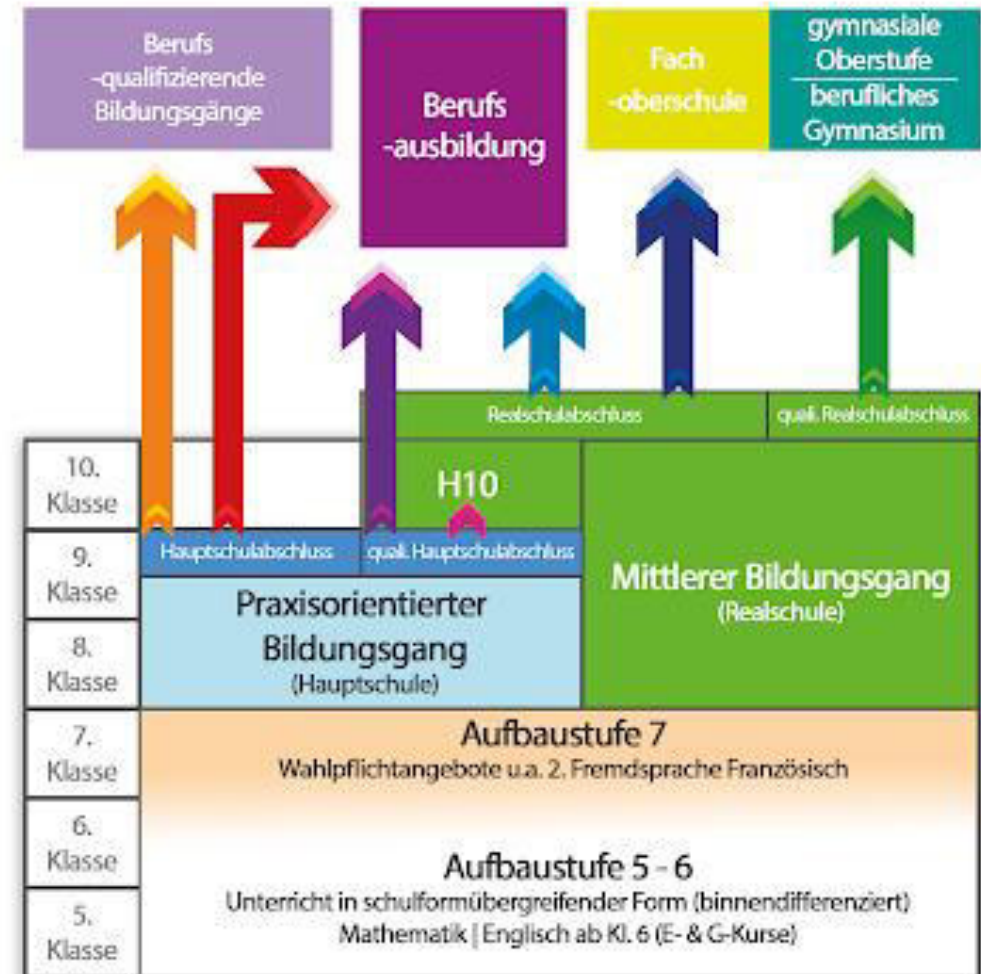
Berufs -qualifizierende Bildungsgänge

Berufs -ausbildung

Fach -oberschule

gymnasiale Oberstufe

berufliches Gymnasium

Realschulabschluss

qual. Realschulabschluss

10. Klasse

H10

9. Klasse

Hauptschulabschluss

qual. Hauptschulabschluss

Mittlerer Bildungsgang
(Realschule)

8. Klasse

Praxisorientierter Bildungsgang
(Hauptschule)

7. Klasse

Aufbaustufe 7
Wahlpflichtangebote u.a. 2. Fremdsprache Französisch

6. Klasse

5. Klasse

Aufbaustufe 5 - 6
Unterricht in schulformübergreifender Form (binnendifferenziert)
Mathematik | Englisch ab Kl. 6 (E- & G-Kurse)